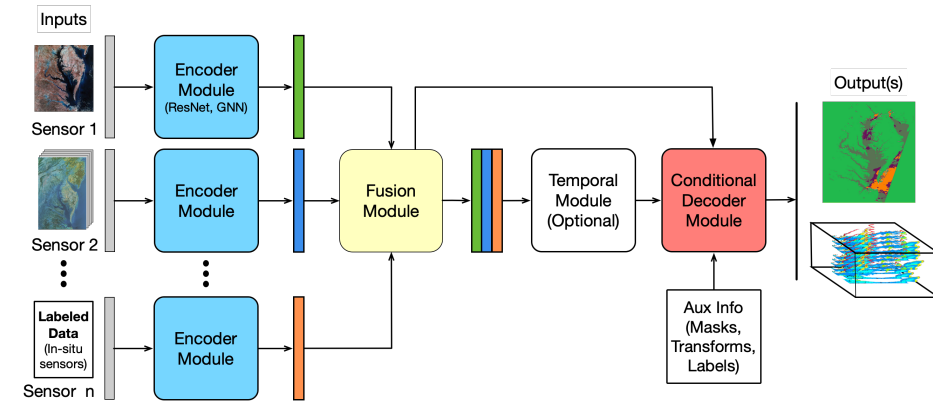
Inputs

Sensor 1

Sensor 2

Labeled Data (In-situ sensors)

Sensor n

Encoder Module (ResNet, GNN)

Encoder Module

Encoder Module

Fusion Module

Temporal Module (Optional)

Conditional Decoder Module

Aux Info (Masks, Transforms, Labels)

Output(s)